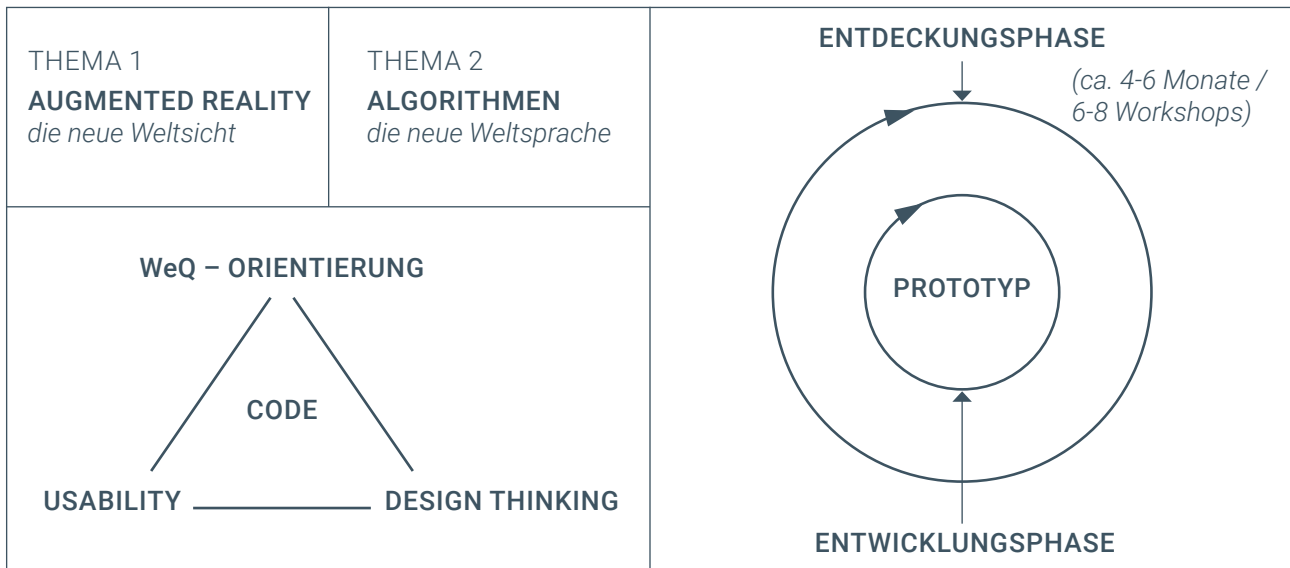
THEMA 1
AUGMENTED REALITY
*die neue Weltsicht*

THEMA 2
ALGORITHMEN
*die neue Weltsprache*

WeQ – ORIENTIERUNG

CODE

USABILITY

DESIGN THINKING

ENTDECKUNGSPHASE

*(ca. 4-6 Monate / 6-8 Workshops)*

PROTOTYP

ENTWICKLUNGSPHASE